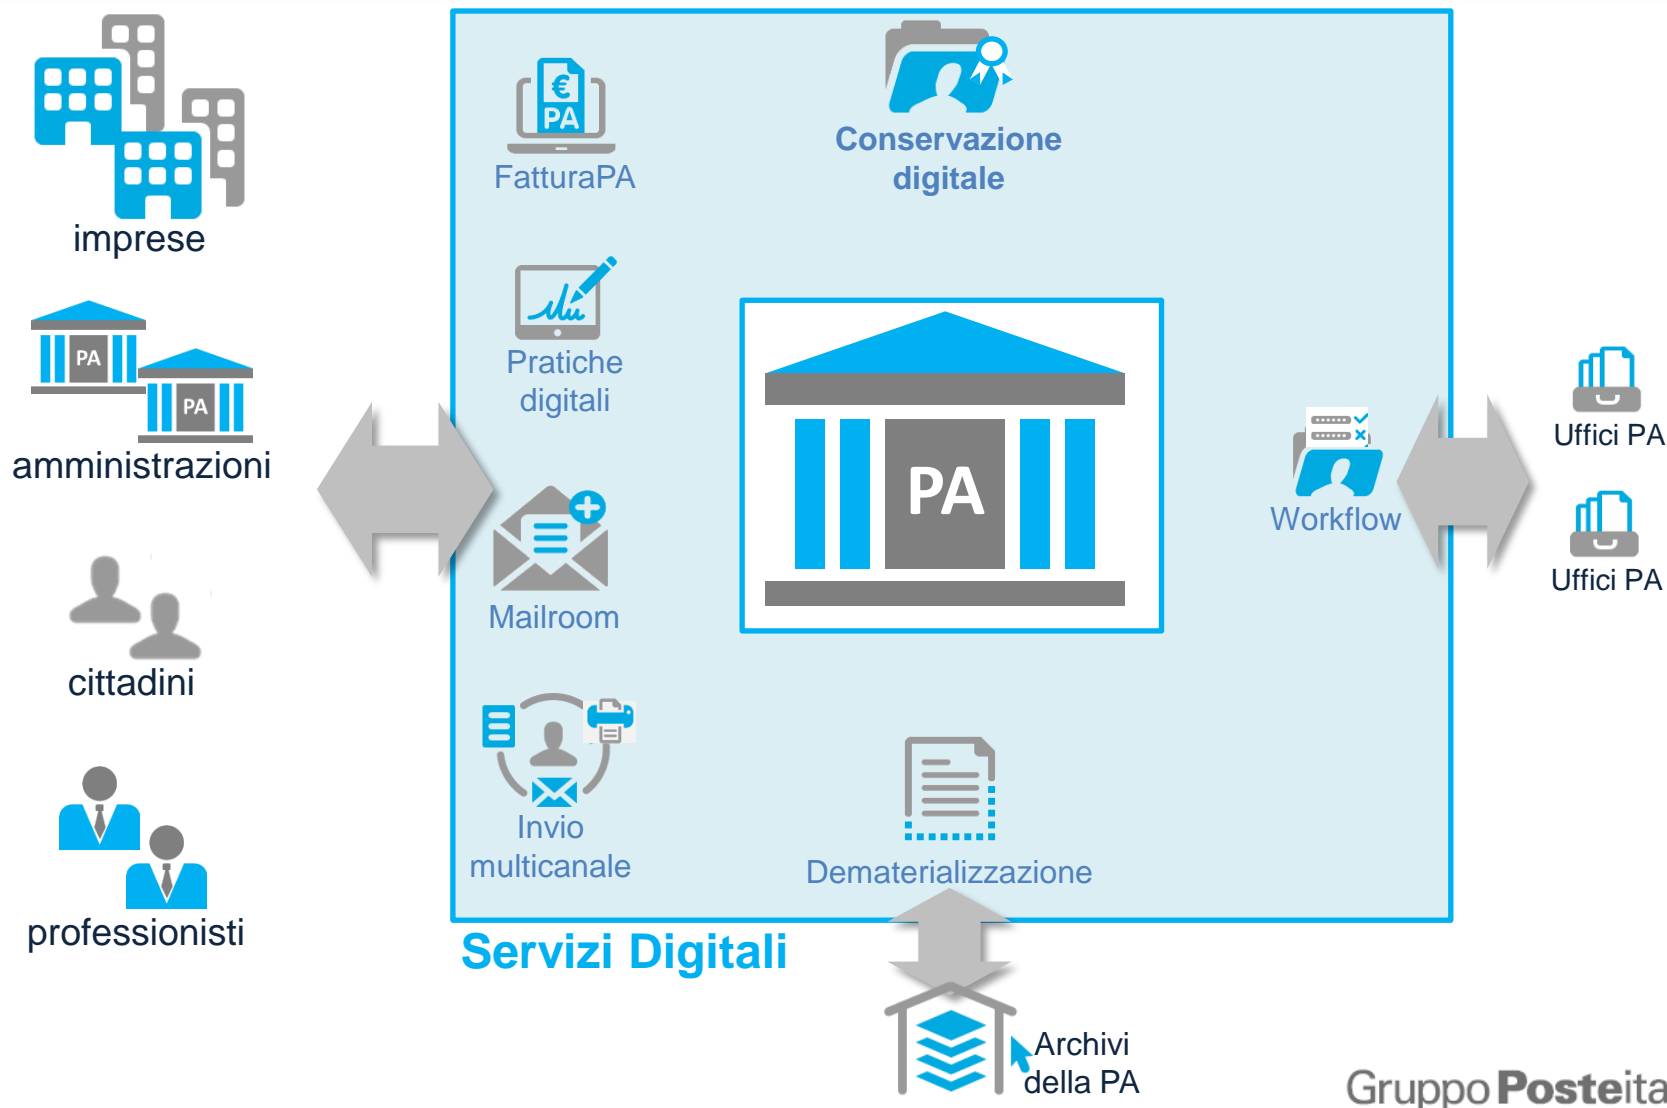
imprese

PA
PA
amministrazioni

cittadini

professionisti

€
PA
FatturaPA

Conservazione digitale

Pratiche digitali

PA

Mailroom

Invio multicanale

Dematerializzazione

Workflow

Uffici PA

Uffici PA

Servizi Digitali

Archivi della PA

Gruppo Posteita